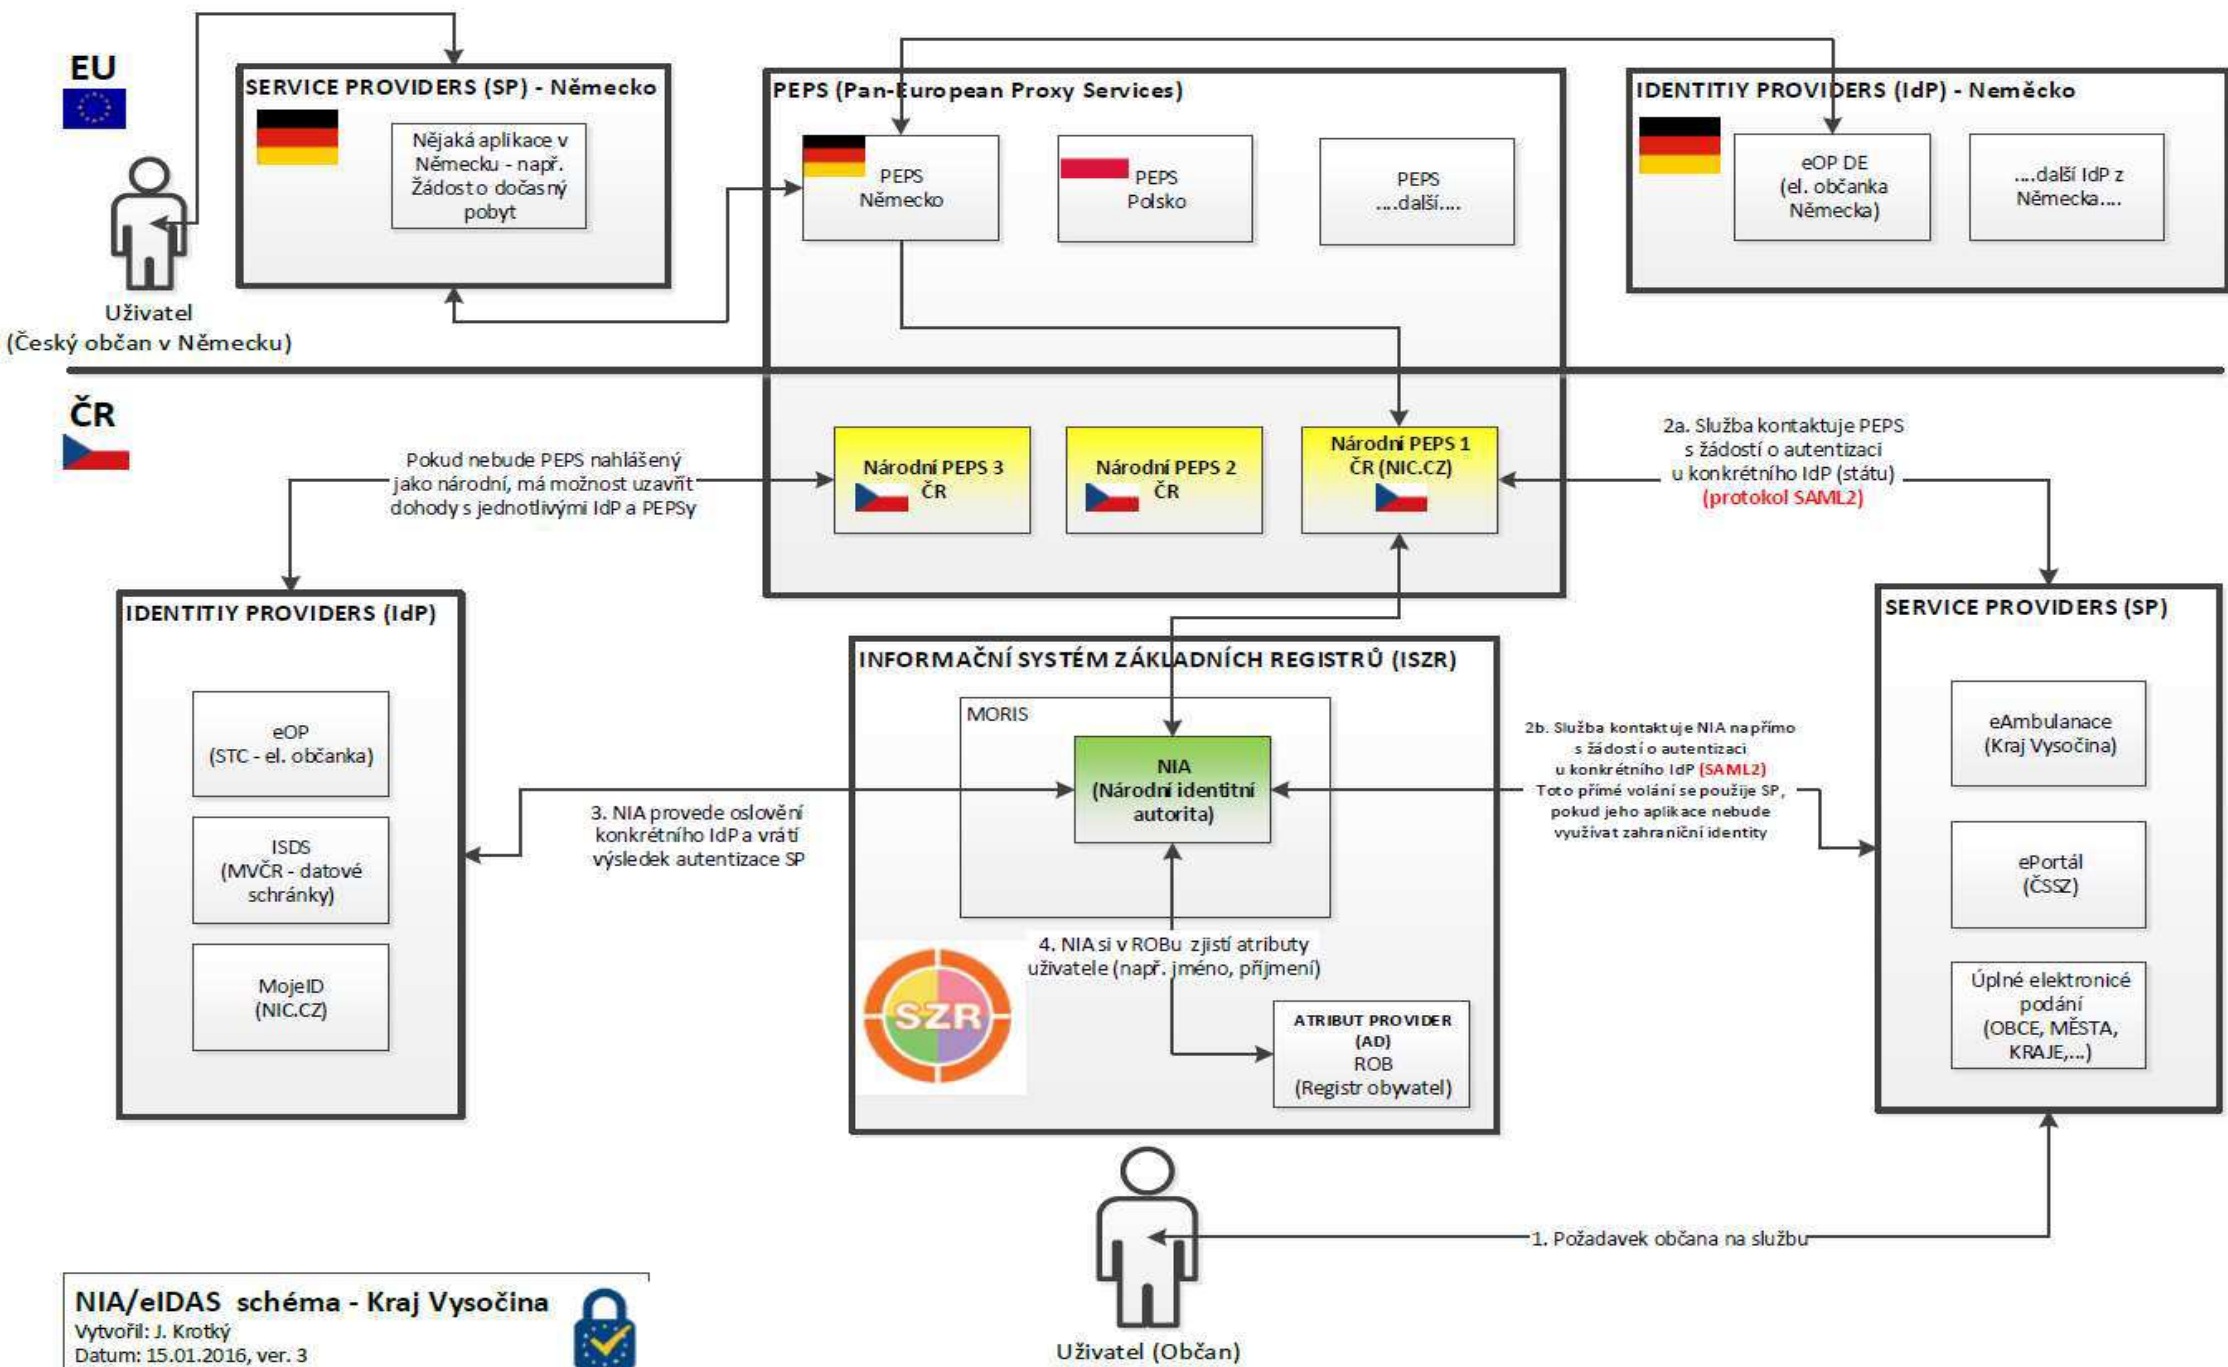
EU

SERVICE PROVIDERS (SP) - Německo

Nějaká aplikace v Německu - např. Žádost o dočasný pobyt

Uživatel
(Český občan v Německu)

PEPS (Pan-European Proxy Services)

PEPS
Německo

PEPS
Polsko

PEPS
....další....

IDENTITIY PROVIDERS (IdP) - Německo

eOP DE
(el. občanka Německa)

....další IdP z Německa....

ČR

Pokud nebude PEPS nahlášený jako národní, má možnost uzavřít dohody s jednotlivými IdP a PEPSy

Národní PEPS 3
ČR

Národní PEPS 2
ČR

Národní PEPS 1
ČR (NIC.CZ)

2a. Služba kontaktuje PEPS s žádostí o autentizaci u konkrétního IdP (státu)
(protokol SAML2)

IDENTITIY PROVIDERS (IdP)

eOP
(STC - el. občanka)

ISDS
(MVČR - datové schránky)

MojeID
(NIC.CZ)

INFORMAČNÍ SYSTÉM ZÁKLADNÍCH REGISTRŮ (ISZR)

MORIS

NIA
(Národní identitní autorita)

3. NIA provede oslovění konkrétního IdP a vrátí výsledek autentizace SP

2b. Služba kontaktuje NIA napřímo s žádostí o autentizaci u konkrétního IdP (SAML2)
Toto přímé volání se použije SP, pokud jeho aplikace nebude využívat zahraniční identity

4. NIA si v ROBu zjistí atributy uživatele (např. jméno, příjmení)

SZR

ATRIBUT PROVIDER
(AD)
ROB
(Registr obyvatel)

SERVICE PROVIDERS (SP)

eAmbulanace
(Kraj Vysočina)

ePortál
(ČSSZ)

Úplné elektronicé podání
(OBCE, MĚSTA, KRAJE,...)

1. Požadavek občana na službu

Uživatel (Občan)

NIA/eIDAS schéma - Kraj Vysočina
Vytvořil: J. Krotký
Datum: 15.01.2016, ver. 3